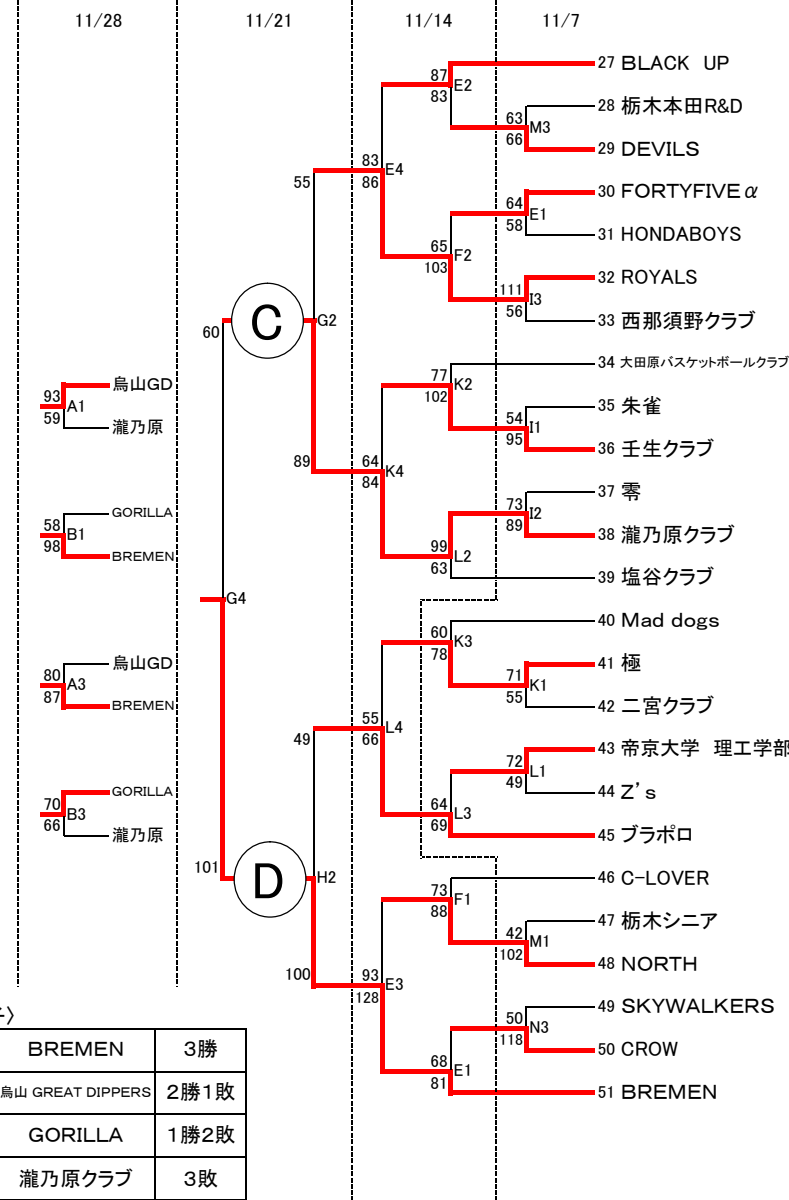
11/28 11/21 11/14 11/7

27 BLACK UP
28 栃木本田R&D
29 DEVILS
30 FORTYFIVE α
31 HONDABOYS
32 ROYALS
33 西那須野クラブ
34 大田原バスケットボールクラブ
35 朱雀
36 壬生クラブ
37 零
38 瀧乃原クラブ
39 塩谷クラブ
40 Mad dogs
41 極
42 二宮クラブ
43 帝京大学 理工学部
44 Z's
45 ブラポロ
46 C-LOVER
47 栃木シニア
48 NORTH
49 SKYWALKERS
50 CROW
51 BREMEN

87 E2 83
63 M3 66
83 E4 86
55
64 E1 58
65 F2 103
111 I3 56
60 C G2
77 K2 102
54 I1 95
89
64 K4 84
73 I2 89
99 L2 63
G4
60 K3 78
71 K1 55
49
55 L4 66
72 L1 49
64 L3 69
101 D H2
73 F1 88
42 M1 102
100
93 E3 128
50 N3 118
68 E1 81

93 A1 59 烏山GD 瀧乃原
58 B1 98 GORILLA BREMEN
80 A3 87 烏山GD BREMEN
70 B3 66 GORILLA 瀧乃原

| BREMEN | 3勝 |
|---|---|
| 烏山 GREAT DIPPERS | 2勝1敗 |
| GORILLA | 1勝2敗 |
| 瀧乃原クラブ | 3敗 |